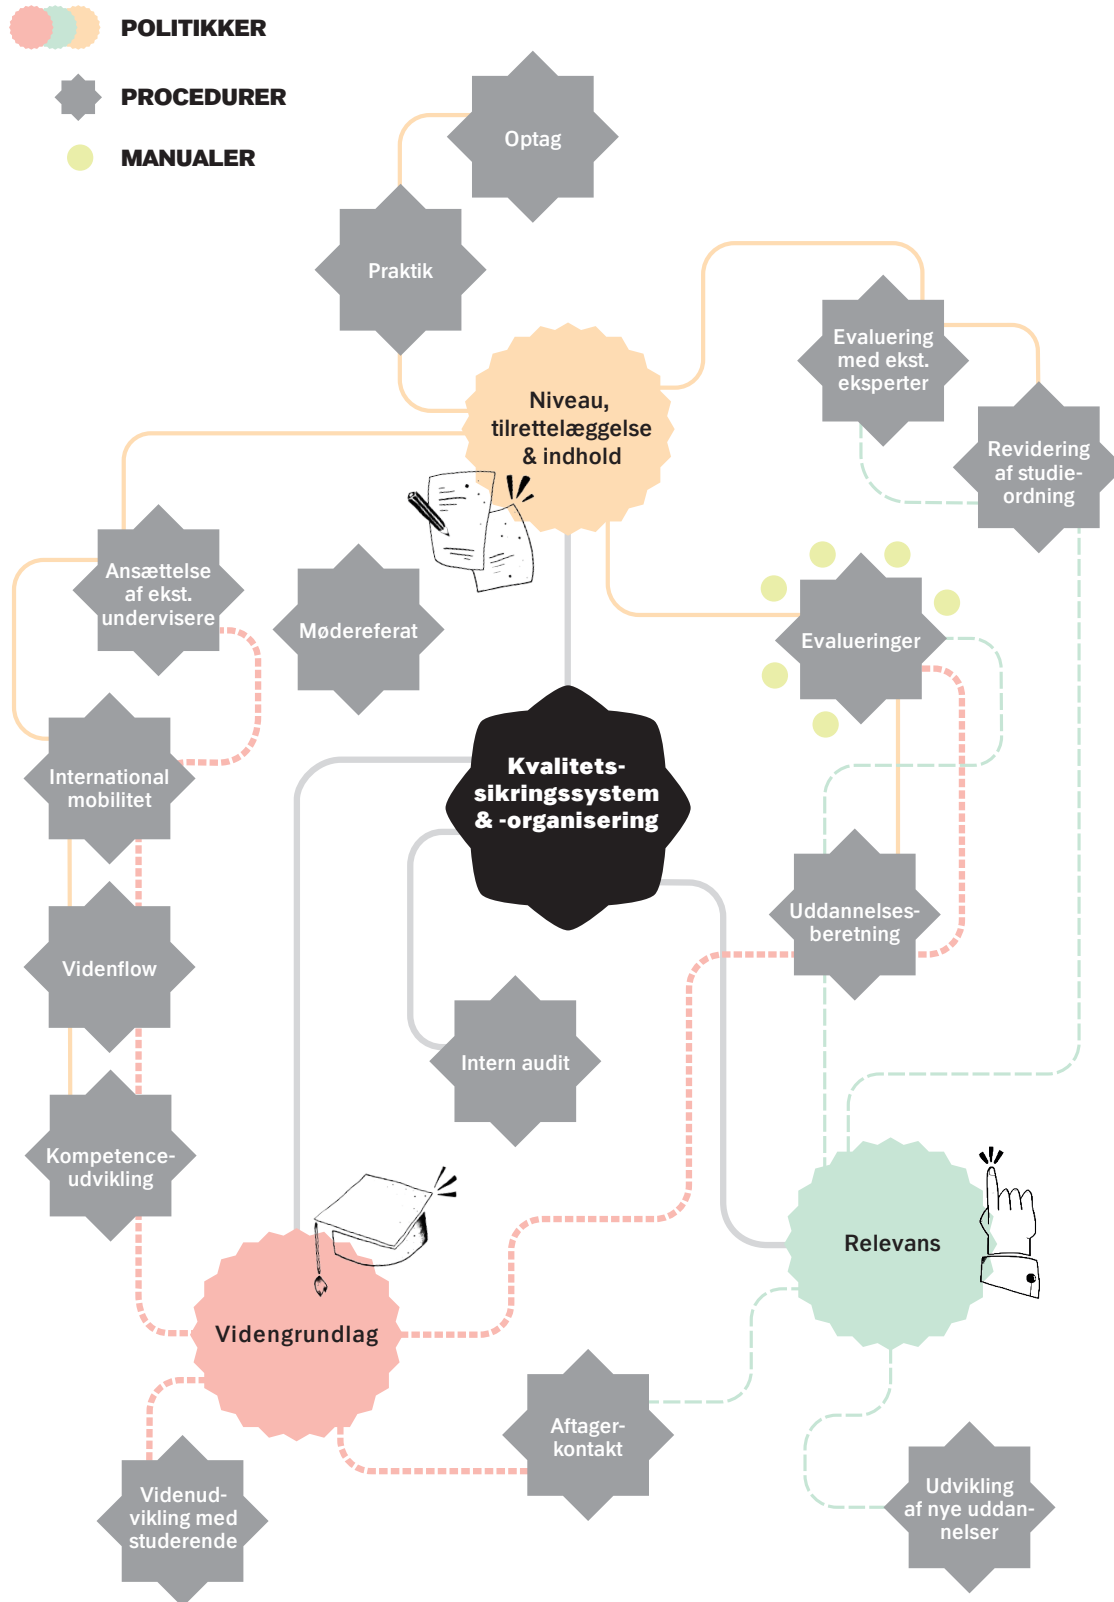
POLITIKKER

PROCEDURER

MANUALER

Optag

Praktik

Evaluering med ekst. eksperter

Niveau, tilrettelæggelse & indhold

Revidering af studieordning

Ansættelse af ekst. undervisere

Mødereferat

Evalueringer

International mobilitet

Kvalitetssikringssystem & -organisering

Videnflow

Uddannelsesberetning

Intern audit

Kompetenceudvikling

Relevans

Videngrundlag

Aftagerkontakt

Videnudvikling med studerende

Udvikling af nye uddannelser